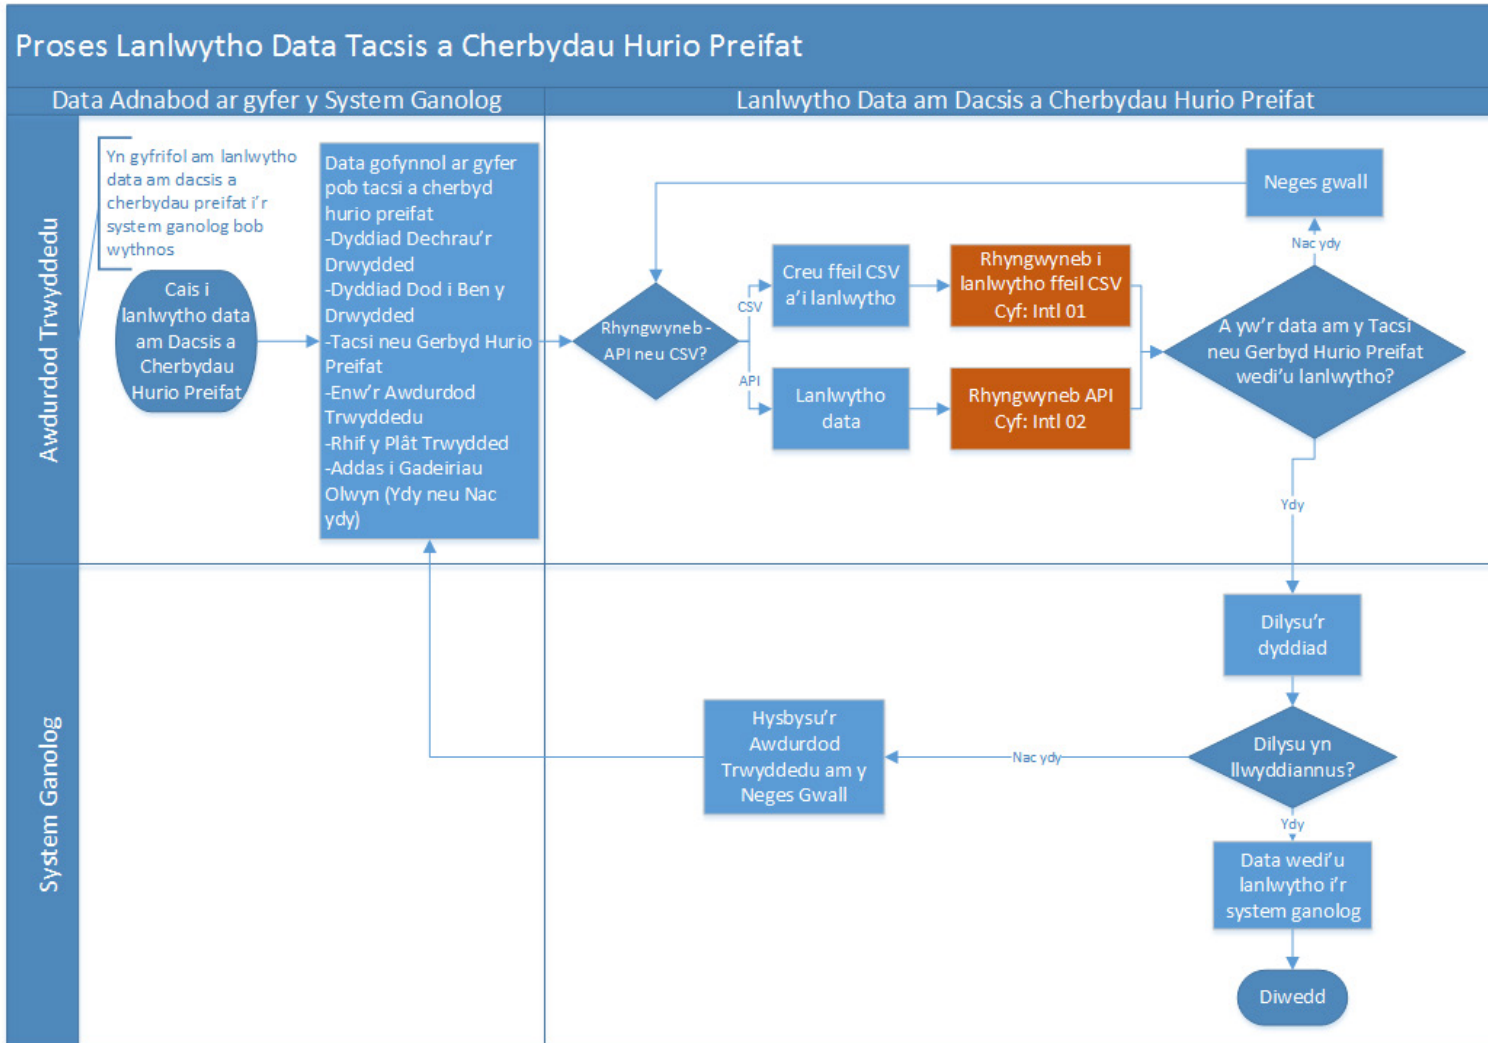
Proses Lanlwytho Data Tacsis a Cherbydau Hurio Preifat

Data Adnabod ar gyfer y System Ganolog

Lanlwytho Data am Dacsis a Cherbydau Hurio Preifat

Awdurdod Trwyddedu

Yn gyfrifol am lanlwytho data am dacsis a cherbydau preifat i'r system ganolog bob wythnos

Cais i lanlwytho data am Dacsis a Cherbydau Hurio Preifat

Data gofynnol ar gyfer pob tacsi a cherbyd hurio preifat
-Dyddiad Dechrau'r Drwydded
-Dyddiad Dod i Ben y Drwydded
-Tacsi neu Gerbyd Hurio Preifat
-Enw'r Awdurdod Trwyddedu
-Rhif y Plât Trwydded
-Addas i Gadeiriau Olwyn (Ydy neu Nac ydy)

Rhyngwyneb - API neu CSV?

CSV

API

Creu ffeil CSV a'i lanlwytho

Lanlwytho data

Rhyngwyneb i lanlwytho ffeil CSV Cyf: Intl 01

Rhyngwyneb API Cyf: Intl 02

Neges gwall

Nac ydy

A yw'r data am y Tacsi neu Gerbyd Hurio Preifat wedi'u lanlwytho?

Ydy

System Ganolog

Dilysu'r dyddiad

Dilysu yn llwyddiannus?

Nac ydy

Hysbysu'r Awdurdod Trwyddedu am y Neges Gwall

Ydy

Data wedi'u lanlwytho i'r system ganolog

Diwedd